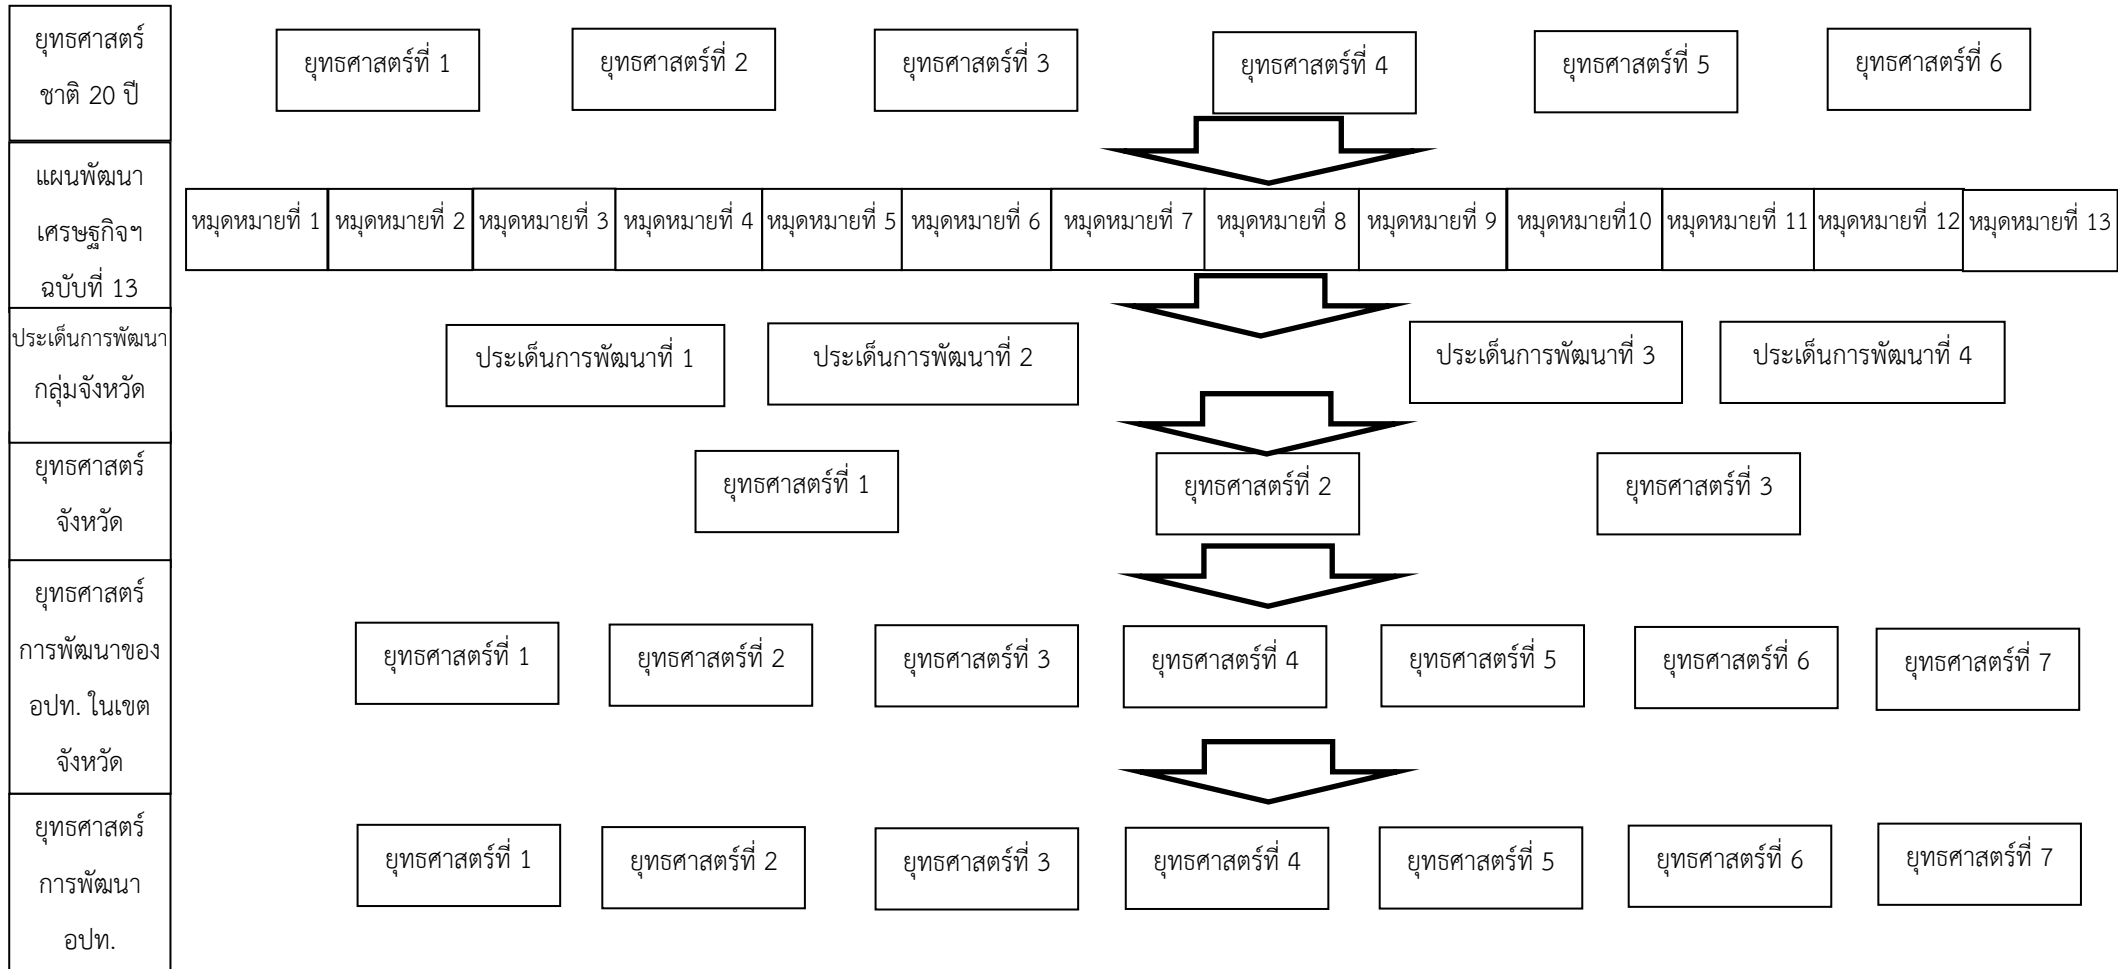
ยุทธศาสตร์ชาติ 20 ปี

ยุทธศาสตร์ที่ 1 ยุทธศาสตร์ที่ 2 ยุทธศาสตร์ที่ 3 ยุทธศาสตร์ที่ 4 ยุทธศาสตร์ที่ 5 ยุทธศาสตร์ที่ 6

แผนพัฒนาเศรษฐกิจฯ ฉบับที่ 13

หมุดหมายที่ 1 หมุดหมายที่ 2 หมุดหมายที่ 3 หมุดหมายที่ 4 หมุดหมายที่ 5 หมุดหมายที่ 6 หมุดหมายที่ 7 หมุดหมายที่ 8 หมุดหมายที่ 9 หมุดหมายที่10 หมุดหมายที่ 11 หมุดหมายที่ 12 หมุดหมายที่ 13

ประเด็นการพัฒนากลุ่มจังหวัด

ประเด็นการพัฒนาที่ 1 ประเด็นการพัฒนาที่ 2 ประเด็นการพัฒนาที่ 3 ประเด็นการพัฒนาที่ 4

ยุทธศาสตร์จังหวัด

ยุทธศาสตร์ที่ 1 ยุทธศาสตร์ที่ 2 ยุทธศาสตร์ที่ 3

ยุทธศาสตร์การพัฒนาของ อปท. ในเขตจังหวัด

ยุทธศาสตร์ที่ 1 ยุทธศาสตร์ที่ 2 ยุทธศาสตร์ที่ 3 ยุทธศาสตร์ที่ 4 ยุทธศาสตร์ที่ 5 ยุทธศาสตร์ที่ 6 ยุทธศาสตร์ที่ 7

ยุทธศาสตร์การพัฒนา อปท.

ยุทธศาสตร์ที่ 1 ยุทธศาสตร์ที่ 2 ยุทธศาสตร์ที่ 3 ยุทธศาสตร์ที่ 4 ยุทธศาสตร์ที่ 5 ยุทธศาสตร์ที่ 6 ยุทธศาสตร์ที่ 7